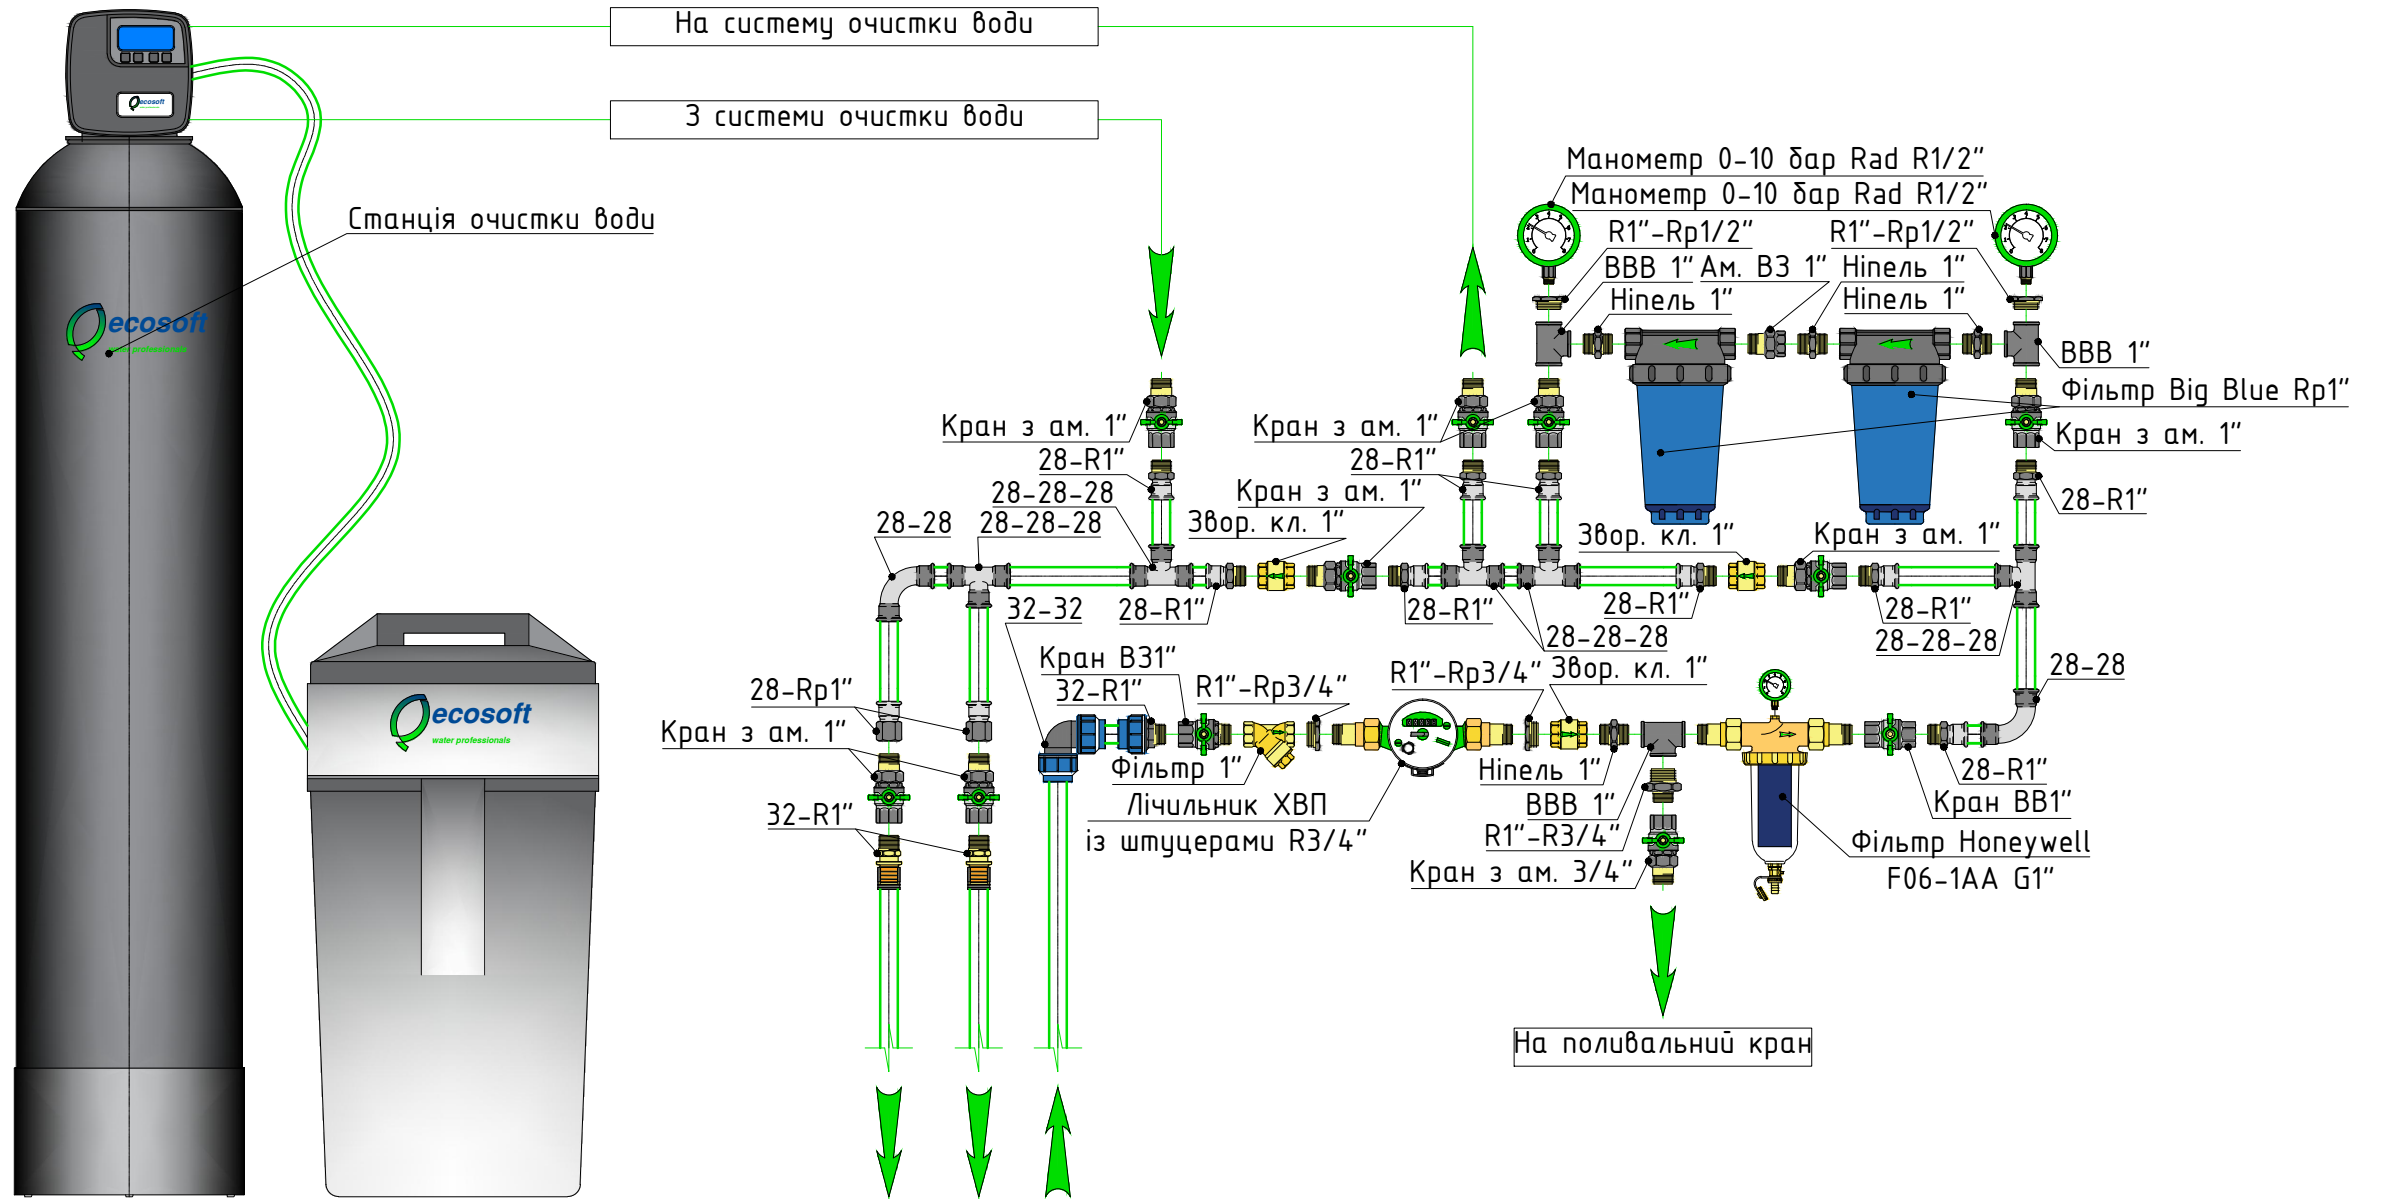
На систему очистки води

З системи очистки води

Станція очистки води

ecosoft

ecosoft
water professionals

Манометр 0-10 бар Rad R1/2"
Манометр 0-10 бар Rad R1/2"
R1"-Rp1/2"
R1"-Rp1/2"
ВВВ 1"
Ам. ВЗ 1"
Ніпель 1"
Ніпель 1"
Ніпель 1"
ВВВ 1"
Фільтр Big Blue Rp1"
Кран з ам. 1"
Кран з ам. 1"
Кран з ам. 1"
28-R1"
28-R1"
28-R1"
Кран з ам. 1"
28-28-28
28-28-28
28-28
Зв ор. кл. 1"
Зв ор. кл. 1"
Кран з ам. 1"
32-32
28-R1"
28-R1"
28-R1"
28-R1"
28-28-28
28-28-28
28-28
Кран В31"
32-R1"
R1"-Rp3/4"
R1"-Rp3/4"
Зв ор. кл. 1"
28-Rp1"
Кран з ам. 1"
Фільтр 1"
Лічильник ХВП
із штуцерами R3/4"
Ніпель 1"
ВВВ 1"
R1"-R3/4"
Кран з ам. 3/4"
28-R1"
Кран ВВ1"
Фільтр Honeywell
F06-1AA G1"
32-R1"

На поливальний кран